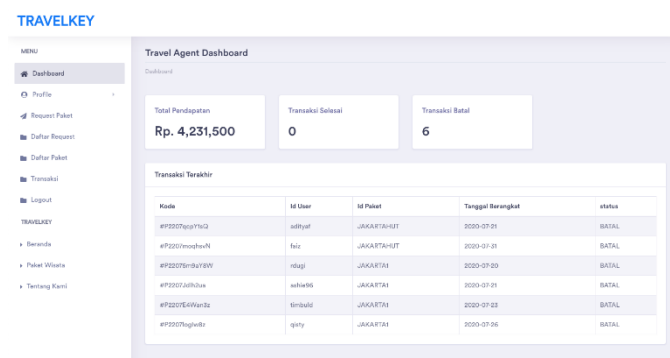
TRAVELKEY

MENU

Dashboard

Profile

Request Paket

Daftar Request

Daftar Paket

Transaksi

Logout

TRAVELKEY

Beranda

Paket Wisata

Tentang Kami

Travel Agent Dashboard

Dashboard

Total Pendapatan

Rp. 4,231,500

Transaksi Selesai

0

Transaksi Batal

6

Transaksi Terakhir

| Kode | Id User | Id Paket | Tanggal Berangkat | status |
|---|---|---|---|---|
| #P2207epgYfsQ | adityaf | JAKARTAHUT | 2020-07-21 | BATAL |
| #P2207moqhsvN | faiz | JAKARTAHUT | 2020-07-31 | BATAL |
| #P2207Bm9aY8W | rdugi | JAKARTA1 | 2020-07-20 | BATAL |
| #P2207Jd1h3ue | ashia96 | JAKARTA1 | 2020-07-21 | BATAL |
| #P2207E4Wan3z | timbuld | JAKARTA1 | 2020-07-23 | BATAL |
| #P2207logiw8r | qisty | JAKARTA1 | 2020-07-26 | BATAL |